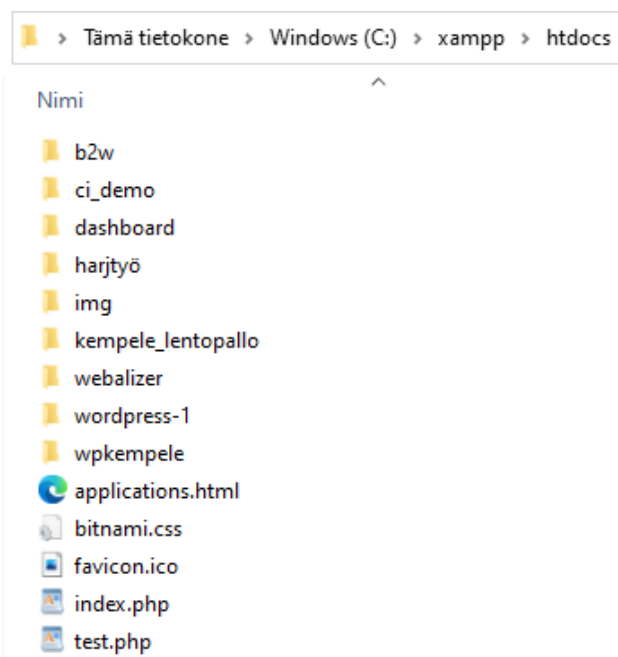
> Tämä tietokone > Windows (C:) > xampp > htdocs

Nimi

b2w
ci_demo
dashboard
harjtyö
img
kempele_lentopallo
webalizer
wordpress-1
wpkempele
applications.html
bitnami.css
favicon.ico
index.php
test.php